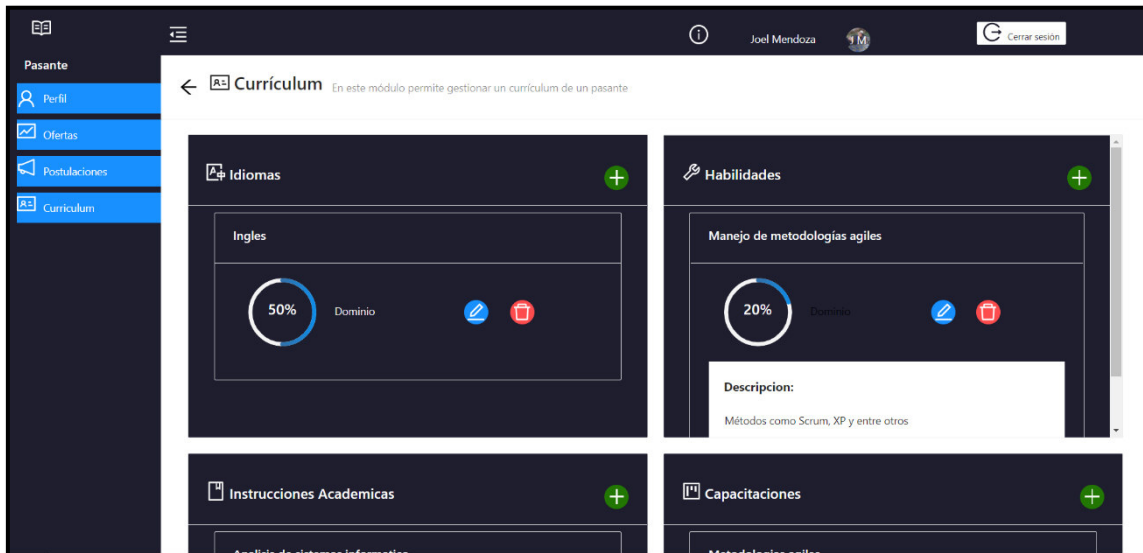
Joel Mendoza
JM
Cerrar sesión

Pasante
Perfil
Ofertas
Postulaciones
Curriculum

Currículum En este módulo permite gestionar un currículum de un pasante

Idiomas

Ingles

50%
Dominio

Habilidades

Manejo de metodologías agiles

20%
Dominio

Descripcion:

Métodos como Scrum, XP y entre otros

Instrucciones Academicas

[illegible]

Capacitaciones

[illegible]